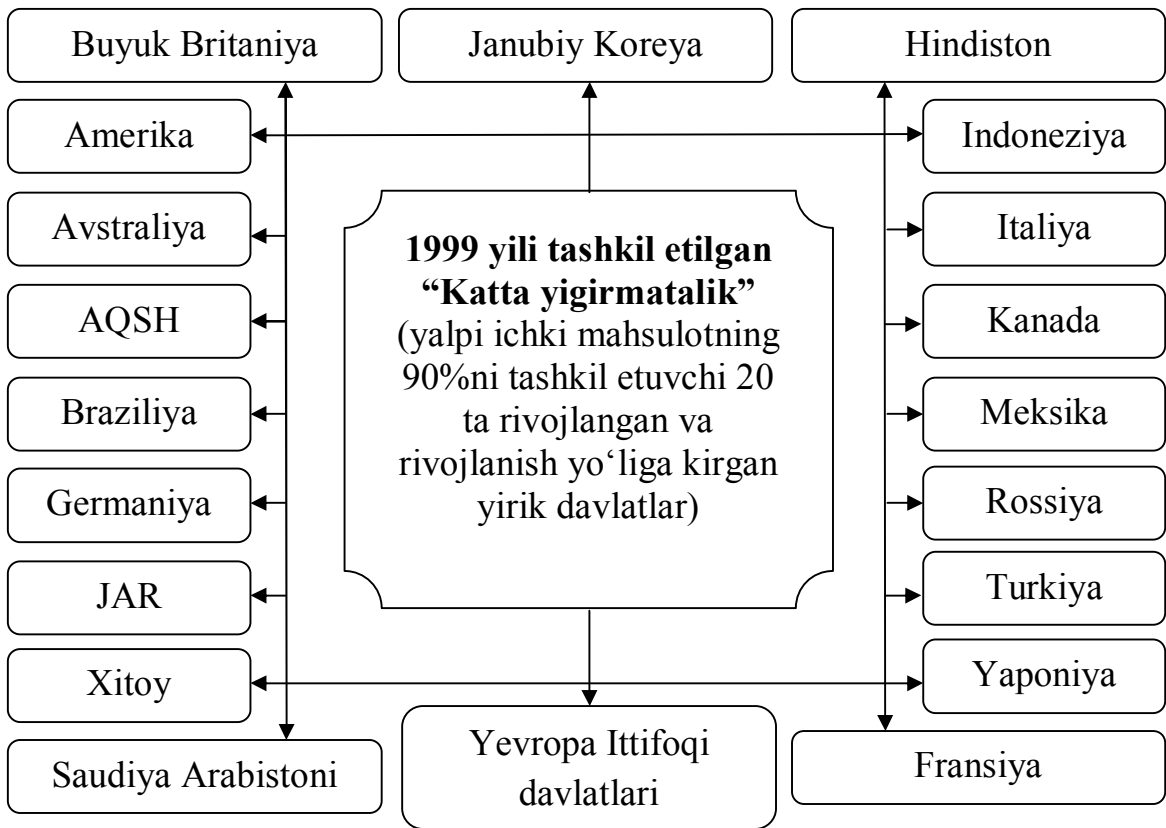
Buyuk Britaniya

Janubiy Koreya

Hindiston

Amerika

Indoneziya

Avstraliya

1999 yili tashkil etilgan “Katta yigirmatalik” (yalpi ichki mahsulotning 90%ni tashkil etuvchi 20 ta rivojlangan va rivojlanish yo‘liga kirgan yirik davlatlar)

Italiya

AQSH

Kanada

Braziliya

Meksika

Germaniya

Rossiya

JAR

Turkiya

Xitoy

Yaponiya

Saudiya Arabistoni

Yevropa Ittifoqi davlatlari

Fransiya